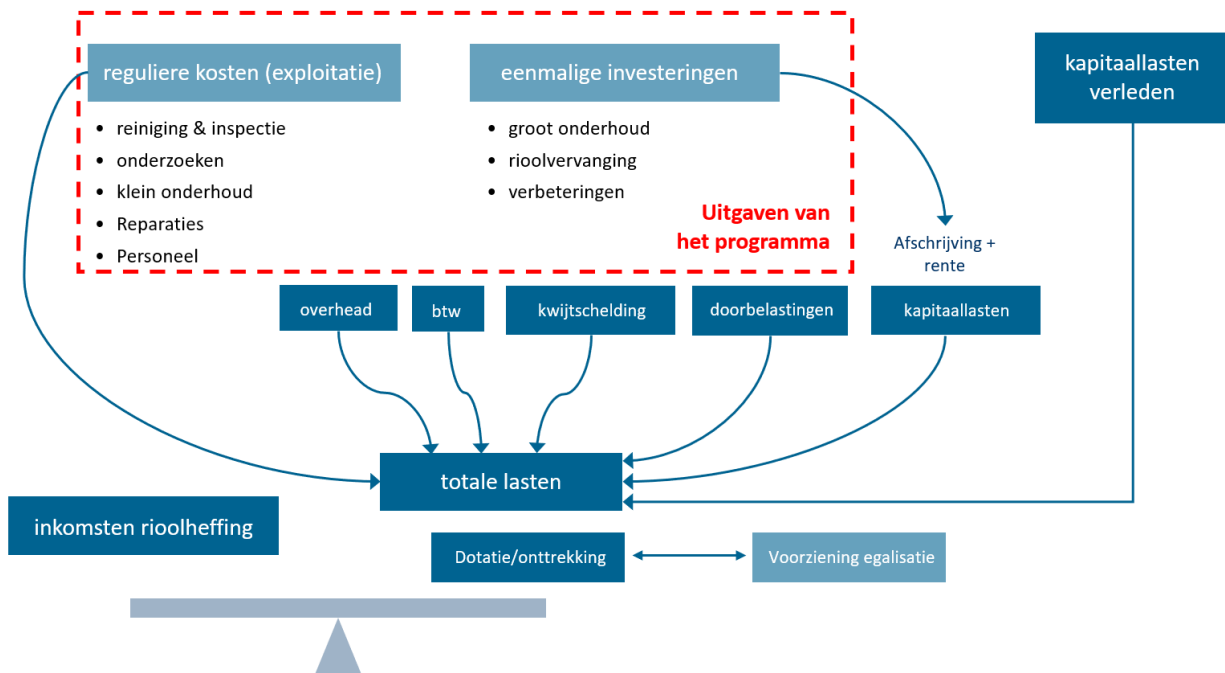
reguliere kosten (exploitatie)

- reiniging & inspectie
- onderzoeken
- klein onderhoud
- Reparaties
- Personeel

eenmalige investeringen

- groot onderhoud
- rioolvervanging
- verbeteringen

Uitgaven van het programma

kapitaallasten verleden

Afschrijving + rente

overhead

btw

kwijtschelding

doorbelastingen

kapitaallasten

totale lasten

inkomsten rioolheffing

Dotatie/onttrekking

Voorziening egalisatie